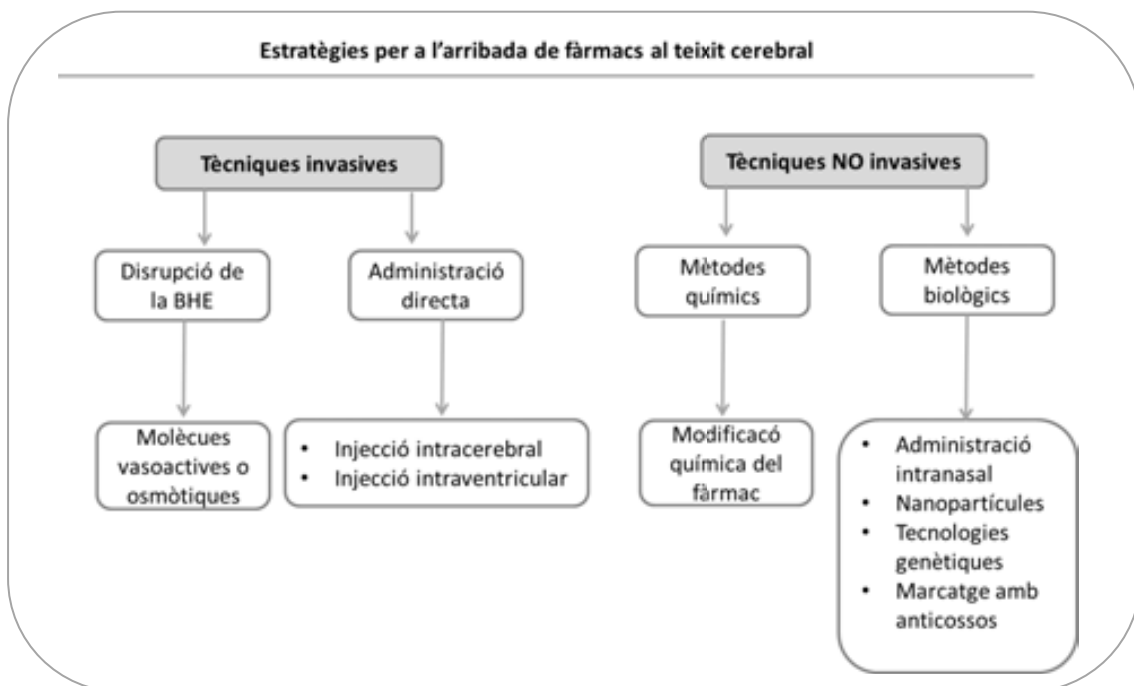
Estratègies per a l'arribada de fàrmacs al teixit cerebral

Tècniques invasives

Disrupció de la BHE

Molècues vasoactives o osmòtiques

Administració directa

- Injecció intracerebral
- Injecció intraventricular

Tècniques NO invasives

Mètodes químics

Modificacó química del fàrmac

Mètodes biològics

- Administració intranasal
- Nanopartícules
- Tecnologies genètiques
- Marcatge amb anticossos